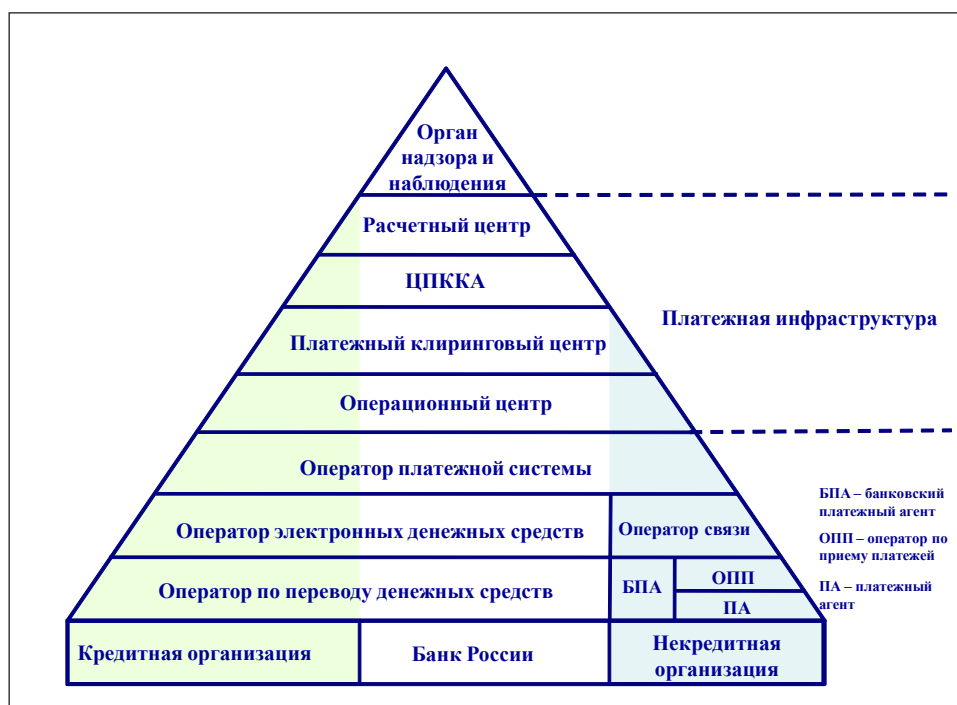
Орган надзора и наблюдения

Расчетный центр

ЦПККА

Платежный клиринговый центр

Операционный центр

Оператор платежной системы

Оператор электронных денежных средств

Оператор связи

Оператор по переводу денежных средств

БПА

ОПП

ПА

Кредитная организация

Банк России

Некредитная организация

Платежная инфраструктура

БПА – банковский платежный агент

ОПП – оператор по приему платежей

ПА – платежный агент